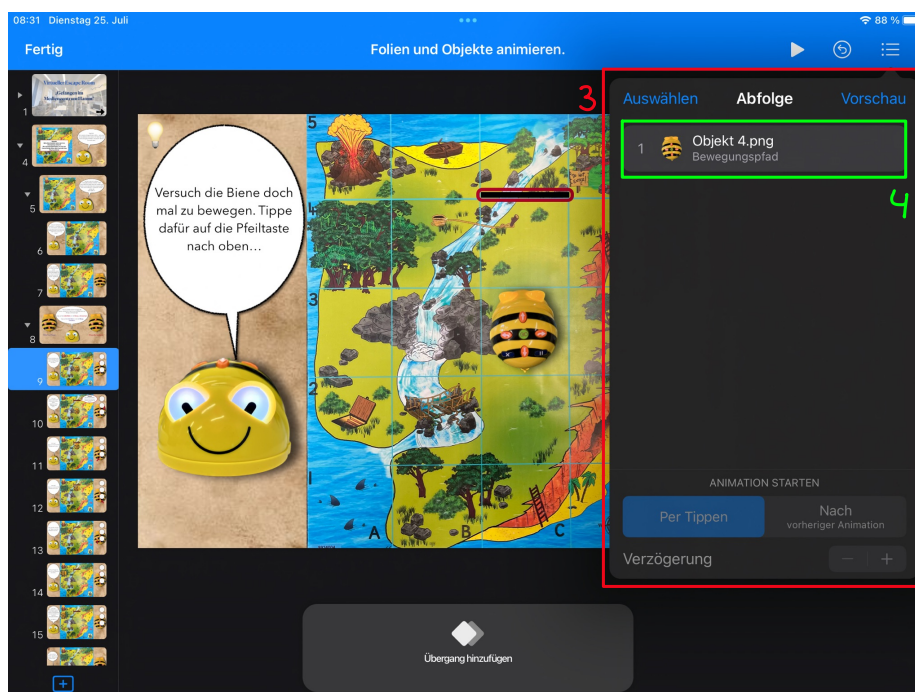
08:31 Dienstag 25. Juli

88 %

Fertig

Folien und Objekte animieren.

1
4
5
6
7
8
9
10
11
12
13
14
15

Versuch die Biene doch mal zu bewegen. Tippe dafür auf die Pfeiltaste nach oben…

5
4
3
2
1
A
B
C

3

Auswählen
Abfolge
Vorschau

1 Objekt 4.png
Bewegungspfad

4

ANIMATION STARTEN

Per Tippen

Nach
vorheriger Animation

Verzögerung

−
+

Übergang hinzufügen

+